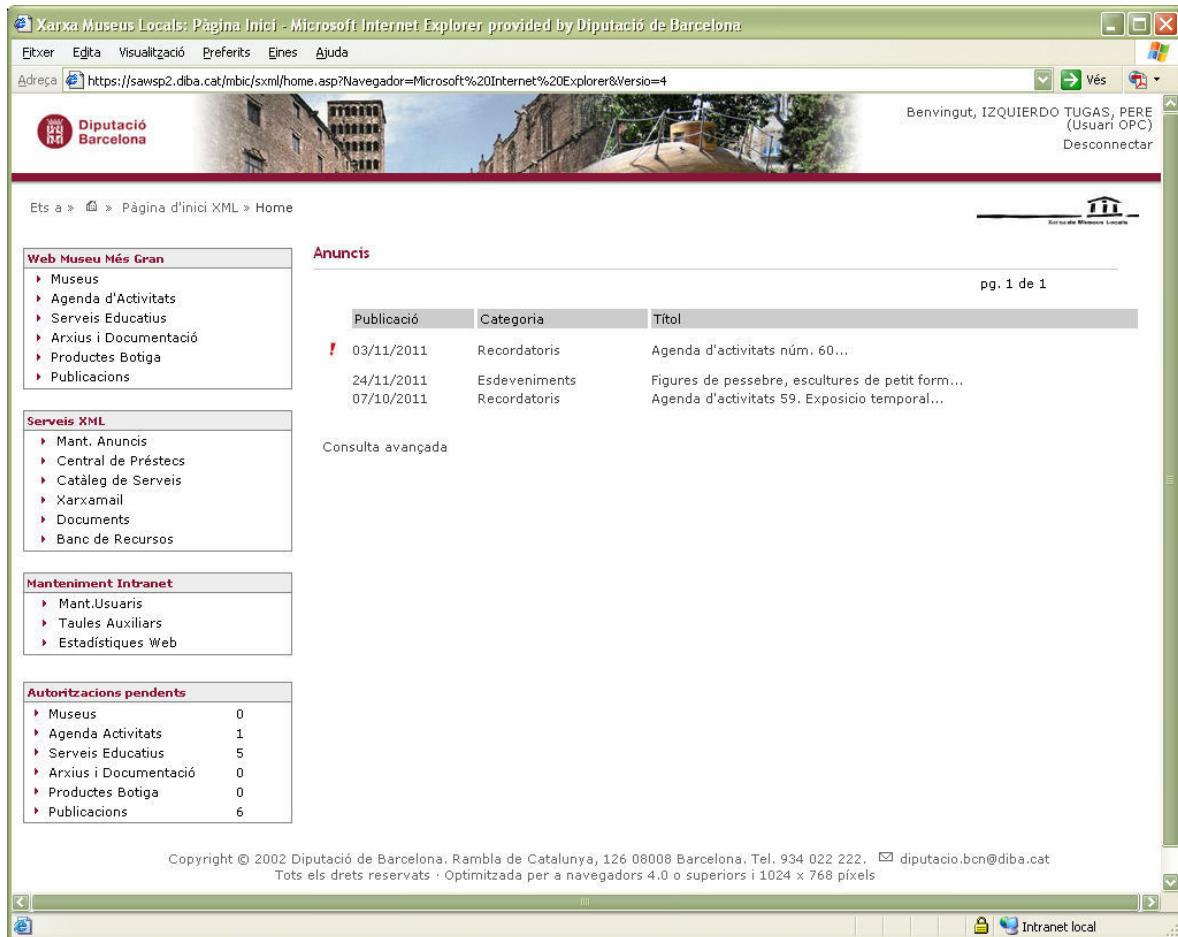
Xarxa Museus Locals: Pàgina Inici - Microsoft Internet Explorer provided by Diputació de Barcelona

Fitxer Edita Visualització Preferits Eines Ajuda

Adreça https://sawsp2.diba.cat/mbic/sxml/home.asp?Navegador=Microsoft%20Internet%20Explorer&Versio=4 Vés

Diputació Barcelona

Benvingut, IZQUIERDO TUGAS, PERE (Usuari OPC)
Desconnectar

Ets a » » Pàgina d'inici XML » Home

Xarxa de Museus Locals

Web Museu Més Gran
- Museus
- Agenda d'Activitats
- Serveis Educatius
- Arxius i Documentació
- Productes Botiga
- Publicacions

Serveis XML
- Mant. Anuncis
- Central de Préstecs
- Catàleg de Serveis
- Xarxamail
- Documents
- Banc de Recursos

Manteniment Intranet
- Mant.Usuaris
- Taules Auxiliars
- Estadístiques Web

Autoritzacions pendents
| | |
|---|---|
| Museus | 0 |
| Agenda Activitats | 1 |
| Serveis Educatius | 5 |
| Arxius i Documentació | 0 |
| Productes Botiga | 0 |
| Publicacions | 6 |

Anuncis

pg. 1 de 1

| | Publicació | Categoria | Títol |
|---|---|---|---|
| ! | 03/11/2011 | Recordatoris | Agenda d'activitats núm. 60... |
| | 24/11/2011 | Esdeveniments | Figures de pessebre, escultures de petit form... |
| | 07/10/2011 | Recordatoris | Agenda d'activitats 59. Exposicio temporal... |

Consulta avançada

Copyright © 2002 Diputació de Barcelona. Rambla de Catalunya, 126 08008 Barcelona. Tel. 934 022 222. diputacio.bcn@diba.cat
Tots els drets reservats · Optimitzada per a navegadors 4.0 o superiors i 1024 x 768 píxels

Intranet local